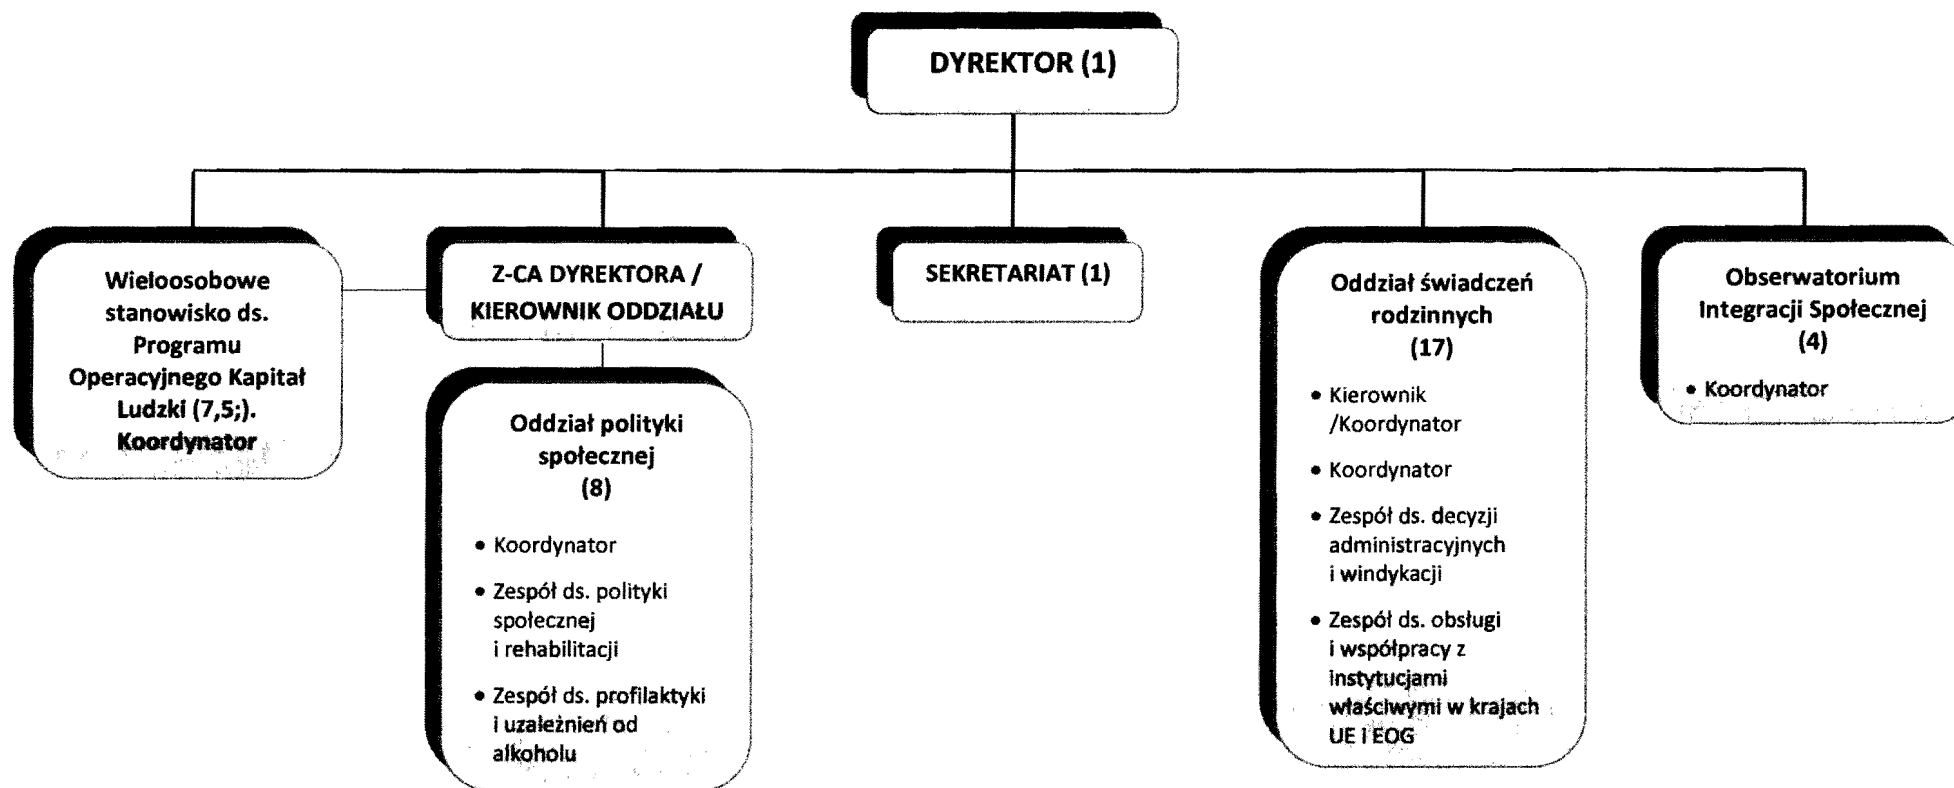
DYREKTOR (1)

Wieloosobowe stanowisko ds. Programu Operacyjnego Kapitał Ludzki (7,5;). Koordynator

Z-CA DYREKTORA / KIEROWNIK ODDZIAŁU

Oddział polityki społecznej (8)

• Koordynator
• Zespół ds. polityki społecznej i rehabilitacji
• Zespół ds. profilaktyki i uzależnień od alkoholu

SEKRETARIAT (1)

Oddział świadczeń rodzinnych (17)

• Kierownik /Koordynator
• Koordynator
• Zespół ds. decyzji administracyjnych i windykacji
• Zespół ds. obsługi i współpracy z instytucjami właściwymi w krajach UE i EOG

Obserwatorium Integracji Społecznej (4)

• Koordynator